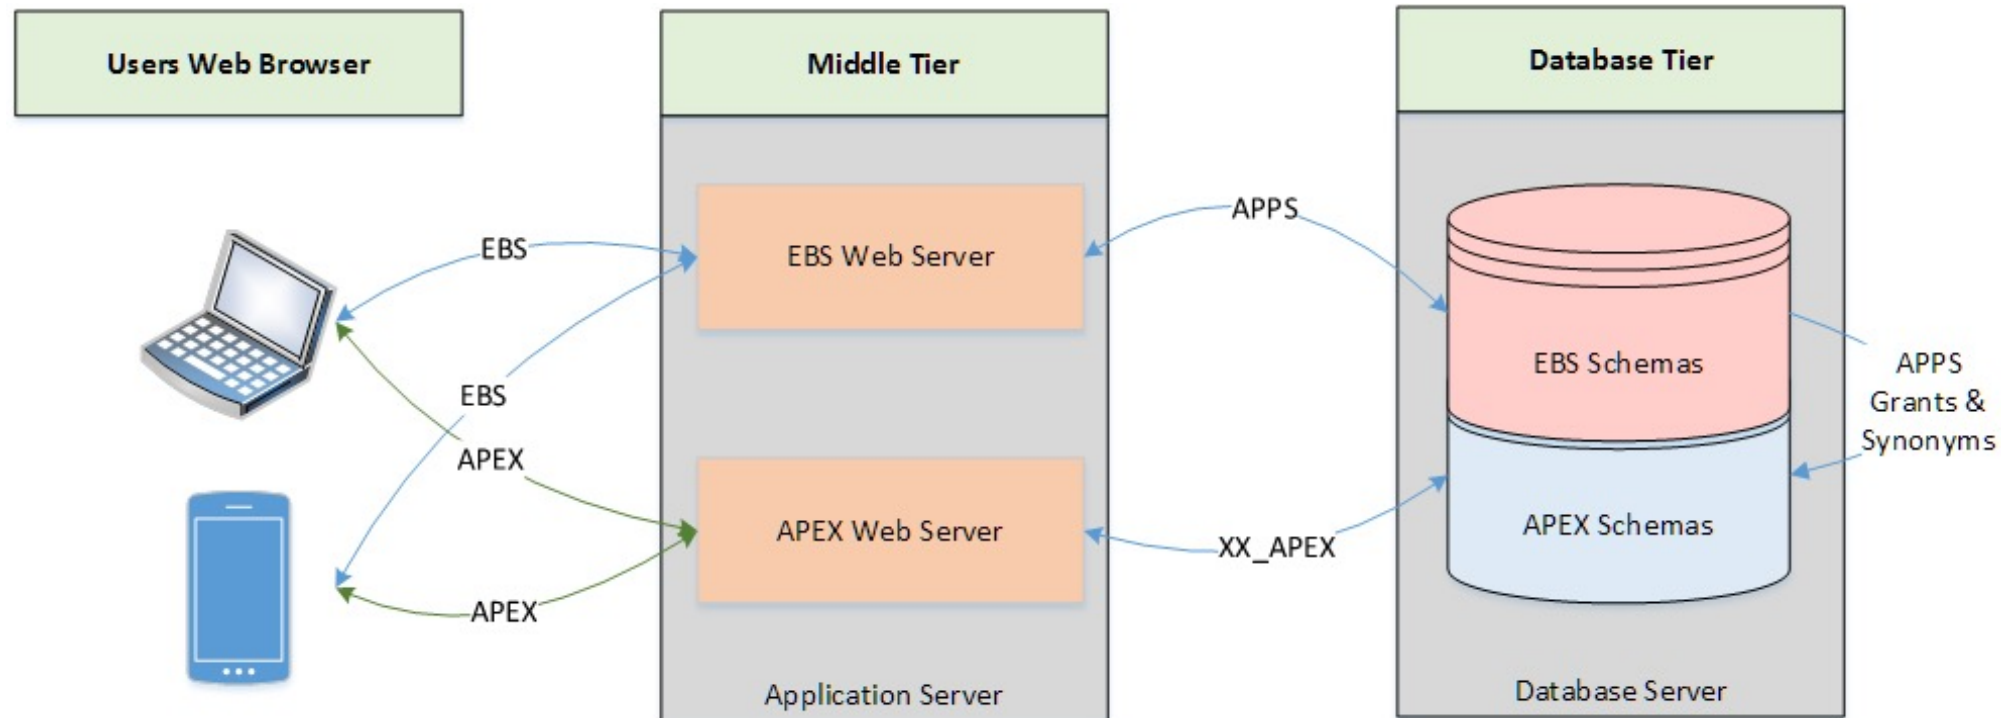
Users Web Browser

Middle Tier

Database Tier

EBS

APPS

EBS Web Server

EBS Schemas

EBS

APEX

APPS Grants & Synonyms

APEX Web Server

XX_APEX

APEX Schemas

APEX

Application Server

Database Server